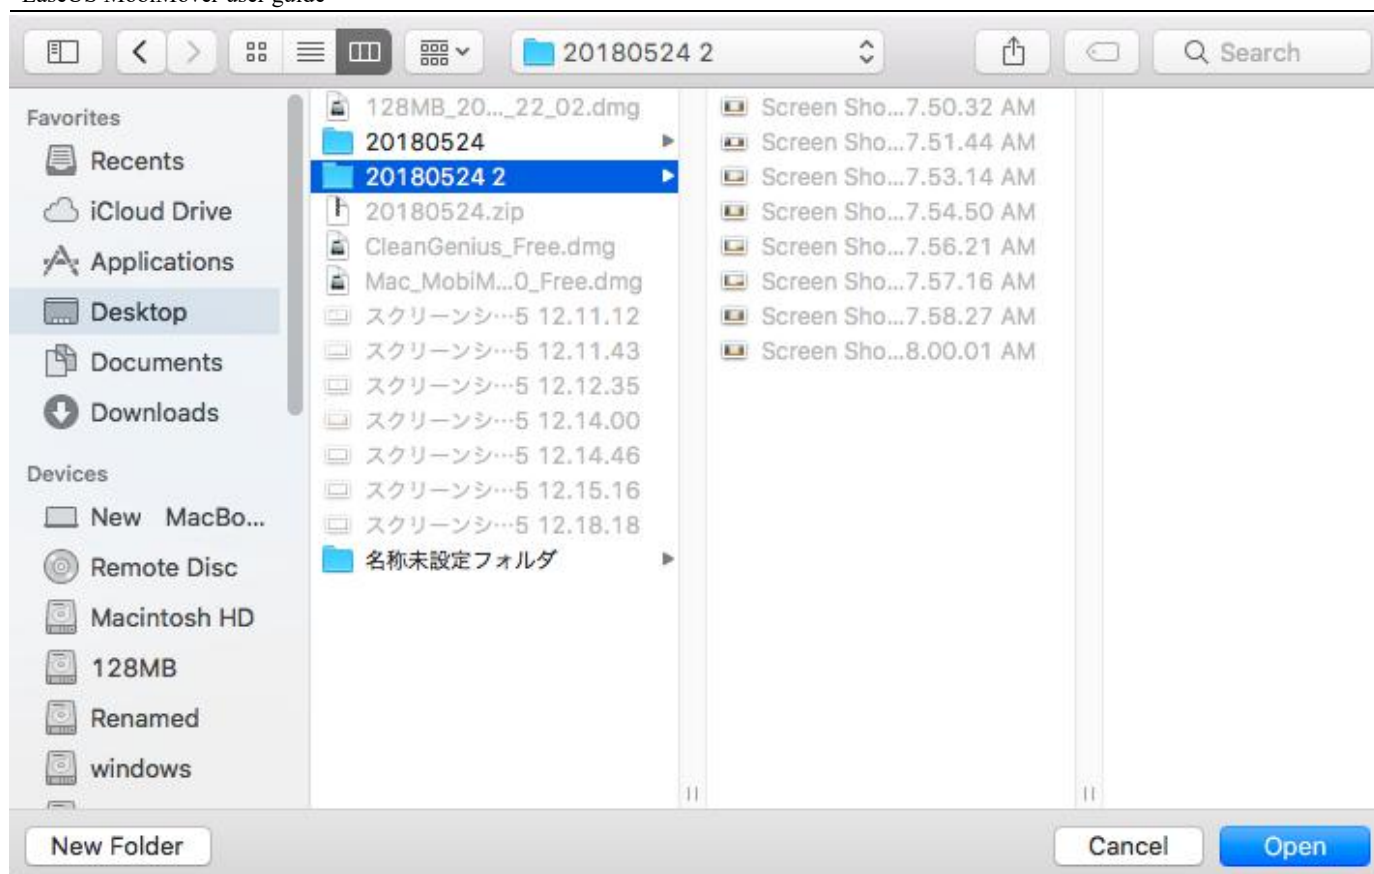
EaseUS MobiMover user guide

20180524 2

Search

Favorites
Recents
iCloud Drive
Applications
Desktop
Documents
Downloads

Devices
New MacBo...
Remote Disc
Macintosh HD
128MB
Renamed
windows

128MB_20..._22_02.dmg
20180524
20180524 2
20180524.zip
CleanGenius_Free.dmg
Mac_MobiM...0_Free.dmg
スクリーンシ…5 12.11.12
スクリーンシ…5 12.11.43
スクリーンシ…5 12.12.35
スクリーンシ…5 12.14.00
スクリーンシ…5 12.14.46
スクリーンシ…5 12.15.16
スクリーンシ…5 12.18.18
名称未設定フォルダ

Screen Sho...7.50.32 AM
Screen Sho...7.51.44 AM
Screen Sho...7.53.14 AM
Screen Sho...7.54.50 AM
Screen Sho...7.56.21 AM
Screen Sho...7.57.16 AM
Screen Sho...7.58.27 AM
Screen Sho...8.00.01 AM

New Folder
Cancel
Open